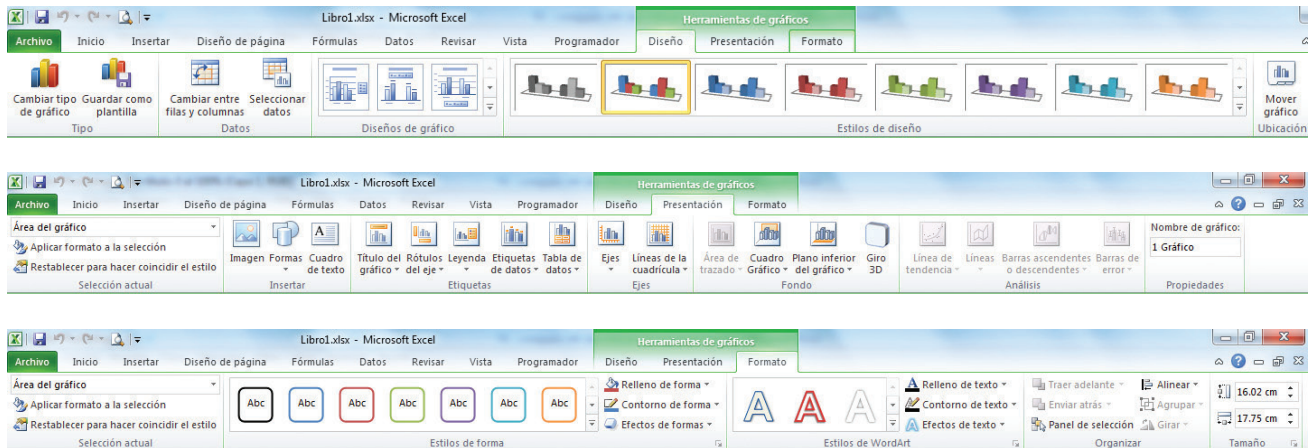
Libro1.xlsx - Microsoft Excel
Herramientas de gráficos
Archivo Inicio Insertar Diseño de página Fórmulas Datos Revisar Vista Programador Diseño Presentación Formato
Cambiar tipo de gráfico
Guardar como plantilla
Tipo
Cambiar entre filas y columnas
Seleccionar datos
Datos
Diseños de gráfico
Estilos de diseño
Mover gráfico
Ubicación

Libro1.xlsx - Microsoft Excel
Herramientas de gráficos
Archivo Inicio Insertar Diseño de página Fórmulas Datos Revisar Vista Programador Diseño Presentación Formato
Área del gráfico
Aplicar formato a la selección
Restablecer para hacer coincidir el estilo
Selección actual
Imagen Formas Cuadro de texto
Insertar
Título del gráfico Rótulos del eje Leyenda Etiquetas de datos Tabla de datos
Etiquetas
Ejes Líneas de la cuadrícula
Ejes
Área de trazado Cuadro Gráfico Plano inferior del gráfico Giro 3D
Fondo
Línea de tendencia Líneas Barras ascendentes o descendentes Barras de error
Análisis
Nombre de gráfico:
1 Gráfico
Propiedades

Libro1.xlsx - Microsoft Excel
Herramientas de gráficos
Archivo Inicio Insertar Diseño de página Fórmulas Datos Revisar Vista Programador Diseño Presentación Formato
Área del gráfico
Aplicar formato a la selección
Restablecer para hacer coincidir el estilo
Selección actual
Abc Abc Abc Abc Abc Abc Abc
Relleno de forma
Contorno de forma
Efectos de formas
Estilos de forma
Relleno de texto
Contorno de texto
Efectos de texto
Estilos de WordArt
Traer adelante
Enviar atrás
Panel de selección
Alinear
Agrupar
Girar
Organizar
16.02 cm
17.75 cm
Tamaño